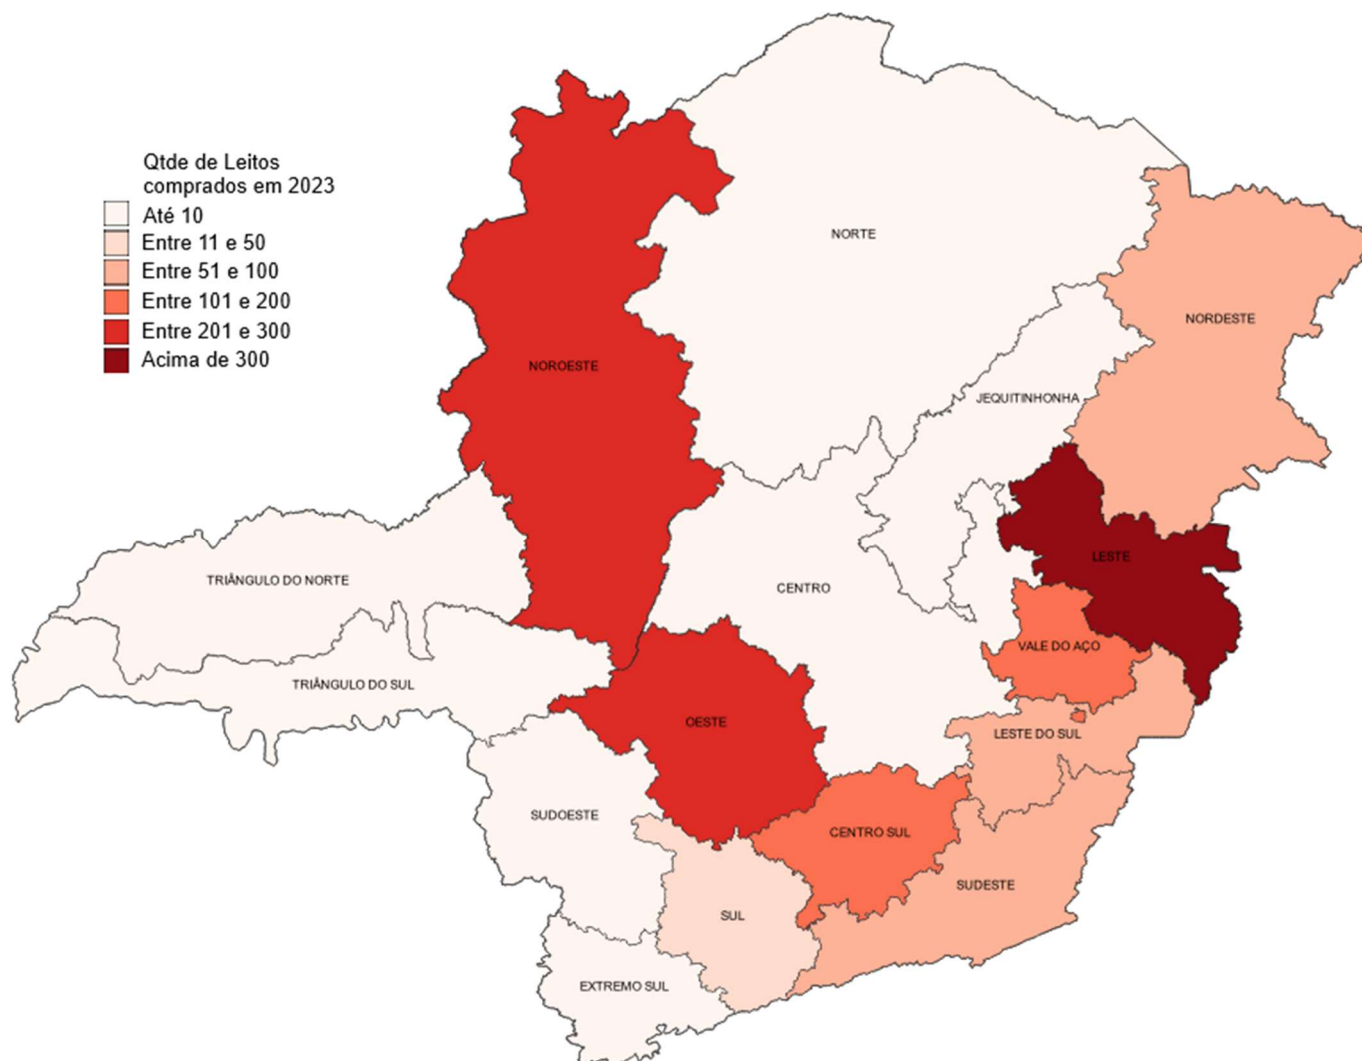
Qtde de Leitos comprados em 2023
Até 10
Entre 11 e 50
Entre 51 e 100
Entre 101 e 200
Entre 201 e 300
Acima de 300

NORTE
NORDESTE
NOROESTE
JEQUITINHONHA
LESTE
TRIÂNGULO DO NORTE
CENTRO
VALE DO AÇO
TRIÂNGULO DO SUL
OESTE
LESTE DO SUL
SUDOESTE
CENTRO SUL
SUDESTE
SUL
EXTREMO SUL